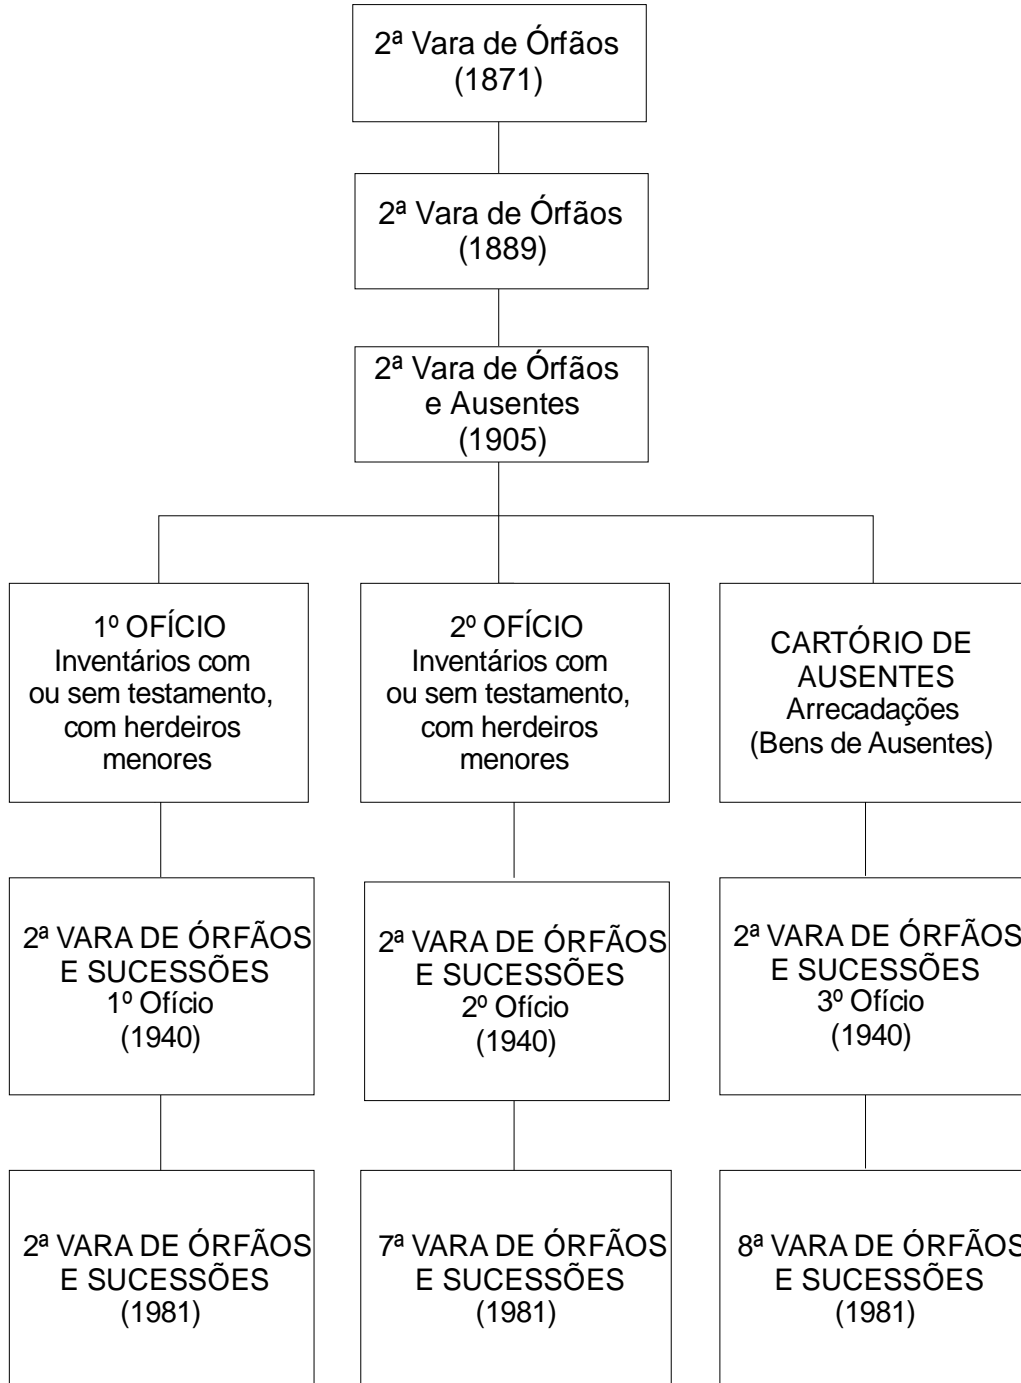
2ª Vara de Órfãos
(1871)

2ª Vara de Órfãos
(1889)

2ª Vara de Órfãos
e Ausentes
(1905)

1º OFÍCIO
Inventários com ou sem testamento, com herdeiros menores

2º OFÍCIO
Inventários com ou sem testamento, com herdeiros menores

CARTÓRIO DE AUSENTES
Arrecadações
(Bens de Ausentes)

2ª VARA DE ÓRFÃOS E SUCESSÕES
1º Ofício
(1940)

2ª VARA DE ÓRFÃOS E SUCESSÕES
2º Ofício
(1940)

2ª VARA DE ÓRFÃOS E SUCESSÕES
3º Ofício
(1940)

2ª VARA DE ÓRFÃOS E SUCESSÕES
(1981)

7ª VARA DE ÓRFÃOS E SUCESSÕES
(1981)

8ª VARA DE ÓRFÃOS E SUCESSÕES
(1981)